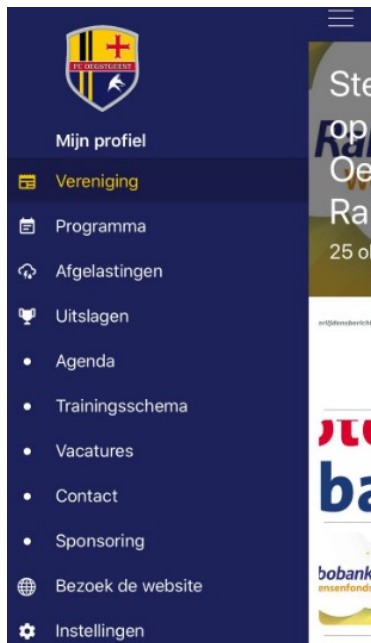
FC OEGSTGEEST

Mijn profiel

Vereniging

Programma

Afgelastingen

Uitslagen

Agenda

Trainingsschema

Vacatures

Contact

Sponsoring

Bezoek de website

Instellingen

Ste
op
Oe
Ra
25 o

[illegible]

bobank
ensenfonds